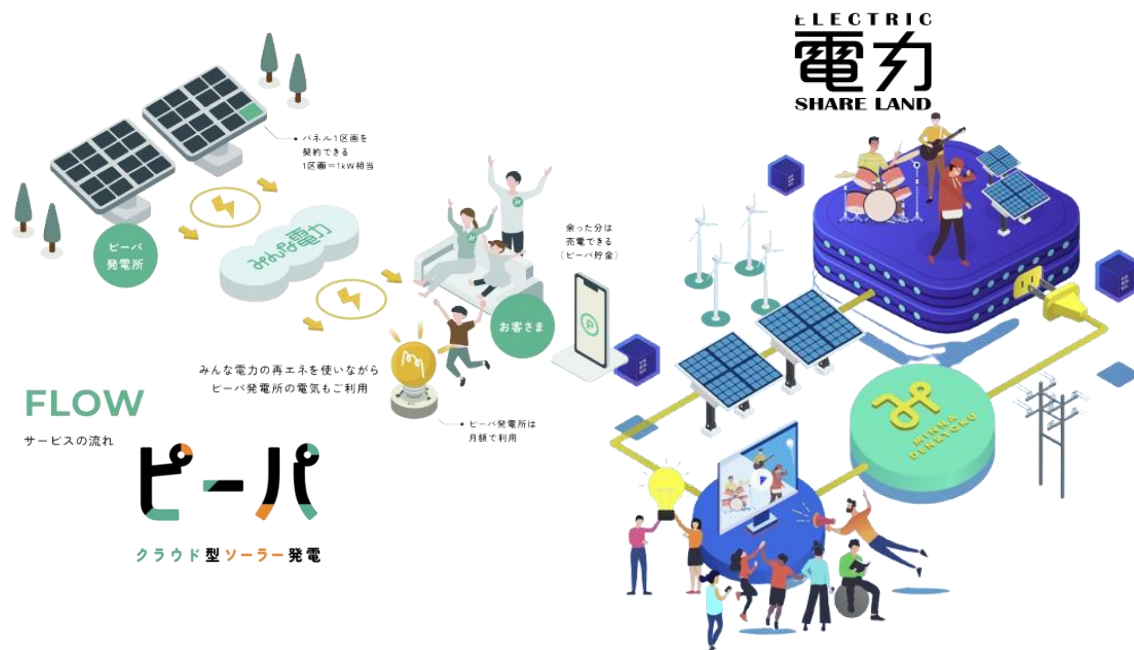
ELECTRIC
電力
SHARE LAND

パネル1区画を
契約できる
1区画＝1kW相当

ピーパ
発電所

みんな電力

余った分は
売電できる
（ピーパ貯金）

お客さま

みんな電力の再エネを使いながら
ピーパ発電所の電気もご利用

ピーパ発電所は
月額で利用

FLOW
サービスの流れ

ピーパ
クラウド型ソーラー発電

MINNA DENRYOKU